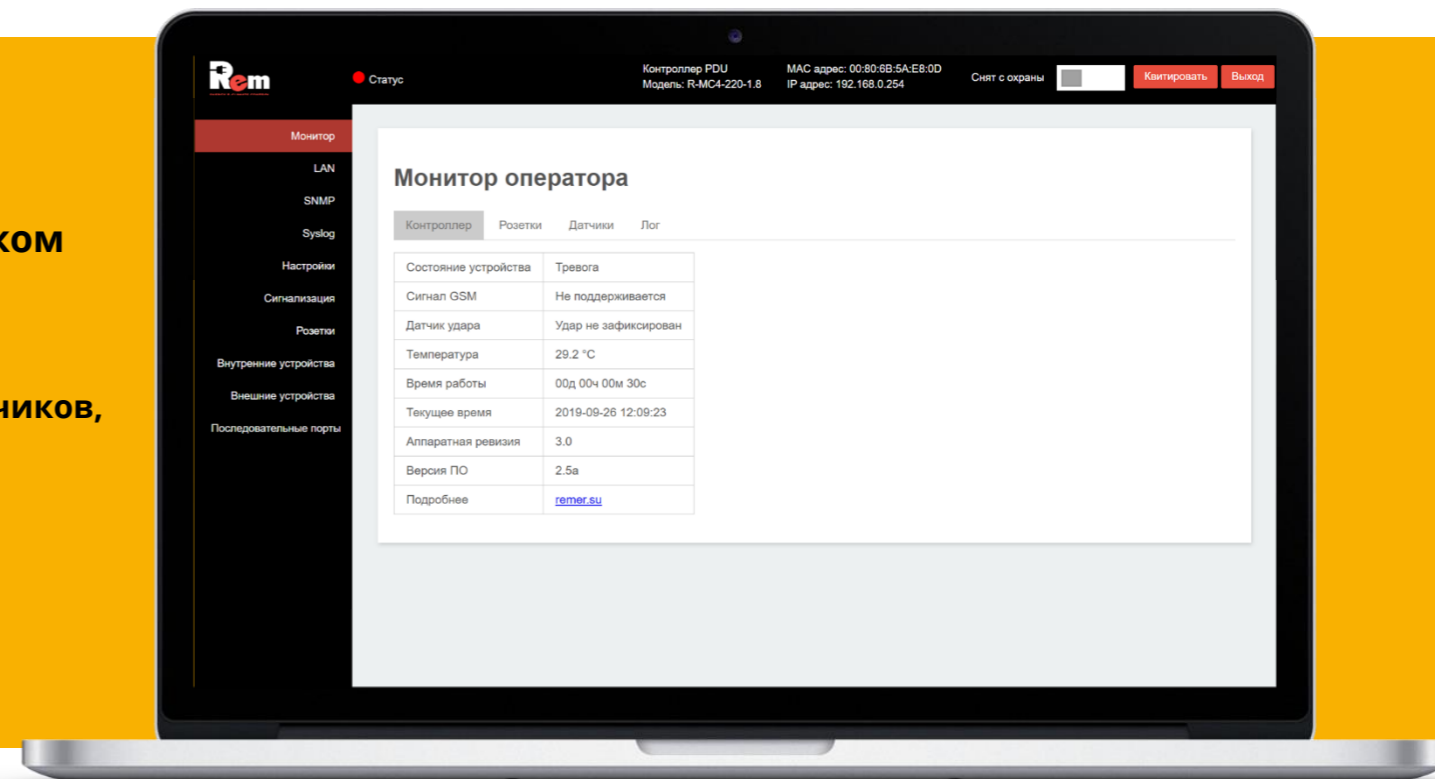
ком

ников,

Rem

Статус

Контроллер PDU
Модель: R-MC4-220-1.8

MAC адрес: 00:80:6B:5A:E8:0D
IP адрес: 192.168.0.254

Снят с охраны

Квитировать

Выход

Монитор
LAN
SNMP
Syslog
Настройки
Сигнализация
Розетки
Внутренние устройства
Внешние устройства
Последовательные порты

Монитор оператора

Контроллер Розетки Датчики Лог

| Состояние устройства | Тревога |
|---|---|
| Сигнал GSM | Не поддерживается |
| Датчик удара | Удар не зафиксирован |
| Температура | 29.2 °C |
| Время работы | 00д 00ч 00м 30с |
| Текущее время | 2019-09-26 12:09:23 |
| Аппаратная ревизия | 3.0 |
| Версия ПО | 2.5a |
| Подробнее | remer.su |